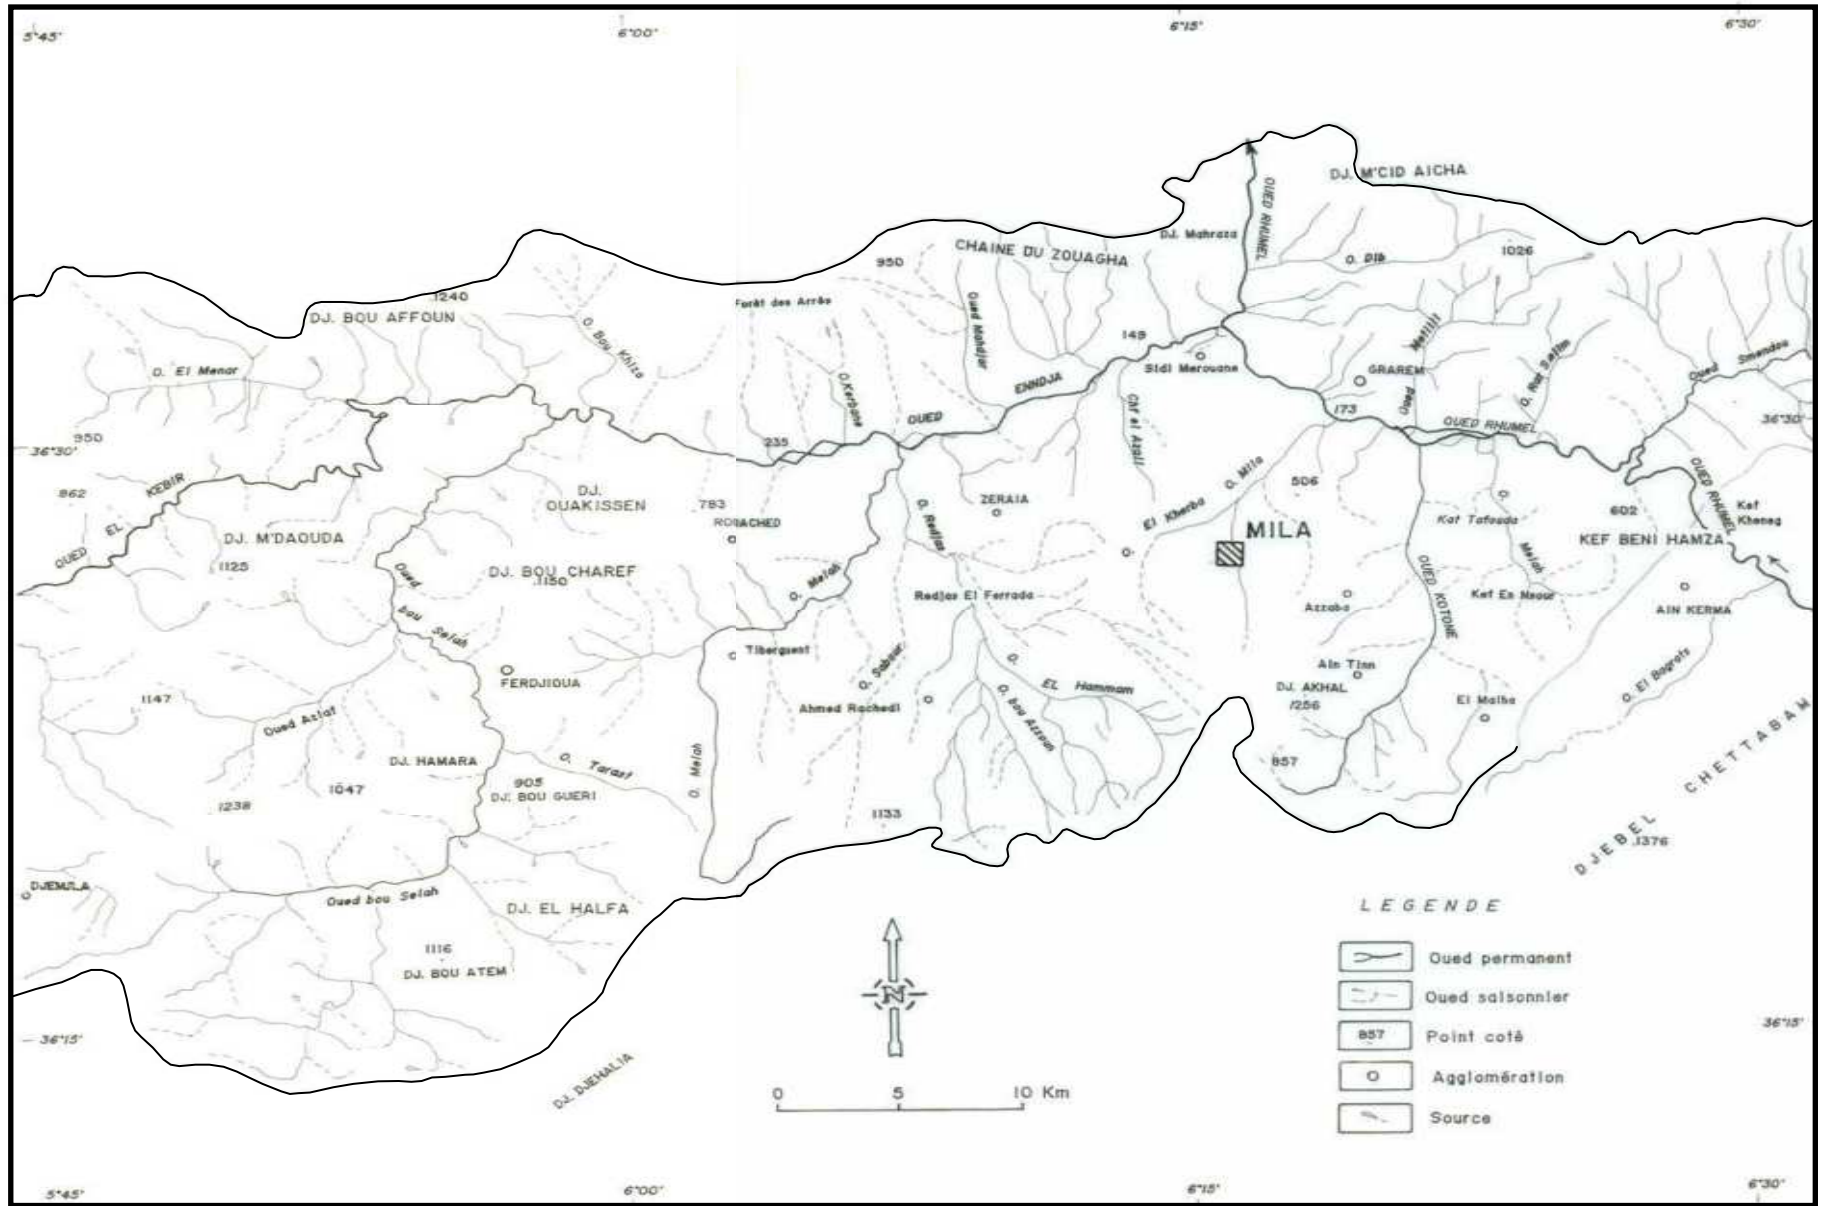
5°45' 6°00' 6°15' 6°30'

DJ. M'CID AICHA
OUED RHUMEL
DJ. Mahraza
CHAINE DU ZOUAGHA
950
O. Dib
1026
1240
Forêt des Arrès
DJ. BOU AFFOUN
Oued Mahdjar
149
O. Bou Khiza
Sidi Merouane
GRAREM
O. El Menar
O.Kerbane
OUED
ENNDJA
Chf el Atali
Oued Mellili
O. Rad Sellim
Oued Smendou
173
950
OUED RHUMEL
36°30'
36°30'
235
862
KEBIR
DJ. OUAKISSEN
ZERAIA
El Khenba
O. Mila
506
OUED RHUMEL
602
Kef Khenag
OUED
EL
783
ROUACHED
Kef Tafouda
Melah
KEF BENI HAMZA
DJ. M'DAOUDA
MILA
1125
Oued
DJ. BOU CHAREF
1150
O. Redjas
O. Melah
OUED KOTONE
bou Selah
Redjas El Ferrada
Azzaba
Kef En Nsour
AIN KERMA
O.
Tiberguent
FERDJIOUA
Sabour
O.
EL
Hammam
Ain Tinn
1147
Ahmed Rachedi
DJ. AKHAL
1256
El Malha
O. El Bagrats
Oued Aslat
O. bou Azzoun
DJ. HAMARA
905
O.
Tarast
O. Melah
857
1238
1047
DJ. BOU GUERI
1133
DJEBEL
CHETTABAH
1376
DJEMILA
Oued bou Selah
DJ. EL HALFA
LEGENDE
1116
DJ. BOU ATEM
N
Oued permanent
Oued saisonnier
857
Point coté
Agglomération
Source
36°15'
36°15'
DJ. DJEHALIA
0 5 10 Km
5°45' 6°00' 6°15' 6°30'